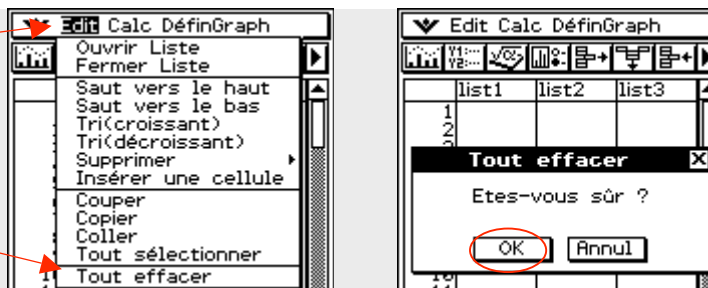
Edit Calc DéfinGraph
Ouvrir Liste
Fermer Liste
Saut vers le haut
Saut vers le bas
Tri(croissant)
Tri(décroissant)
Supprimer
Insérer une cellule
Couper
Copier
Coller
Tout sélectionner
Tout effacer

Edit Calc DéfinGraph

| | list1 | list2 | list3 |
|---|---|---|---|
| 1 | | | |
| 2 | | | |

Tout effacer
Etes-vous sûr ?
OK Annul